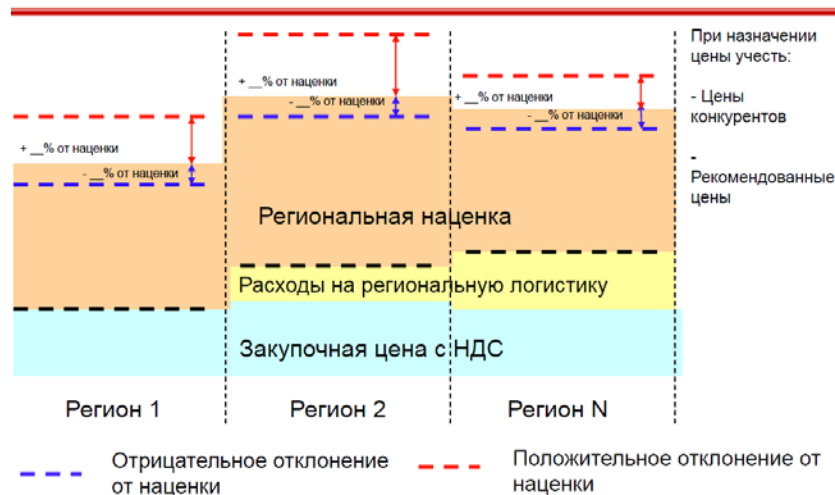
+ __% от наценки

- __% от наценки

+ __% от наценки

- __% от наценки

+ __% от наценки

- __% от наценки

При назначении цены учесть:

- Цены конкурентов

- Рекомендованные цены

Региональная наценка

Расходы на региональную логистику

Закупочная цена с НДС

Регион 1

Регион 2

Регион N

Отрицательное отклонение от наценки

Положительное отклонение от наценки